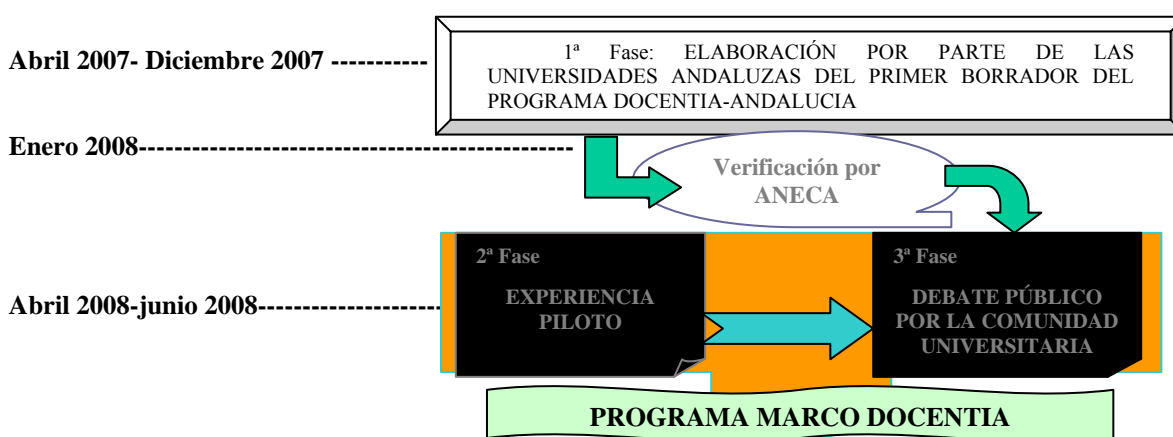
Abril 2007- Diciembre 2007 -----------

1ª Fase: ELABORACIÓN POR PARTE DE LAS UNIVERSIDADES ANDALUZAS DEL PRIMER BORRADOR DEL PROGRAMA DOCENTIA-ANDALUCIA

Enero 2008-----------------------------------------------

Verificación por ANECA

Abril 2008-junio 2008--------------------

2ª Fase

EXPERIENCIA PILOTO

3ª Fase

DEBATE PÚBLICO POR LA COMUNIDAD UNIVERSITARIA

PROGRAMA MARCO DOCENTIA